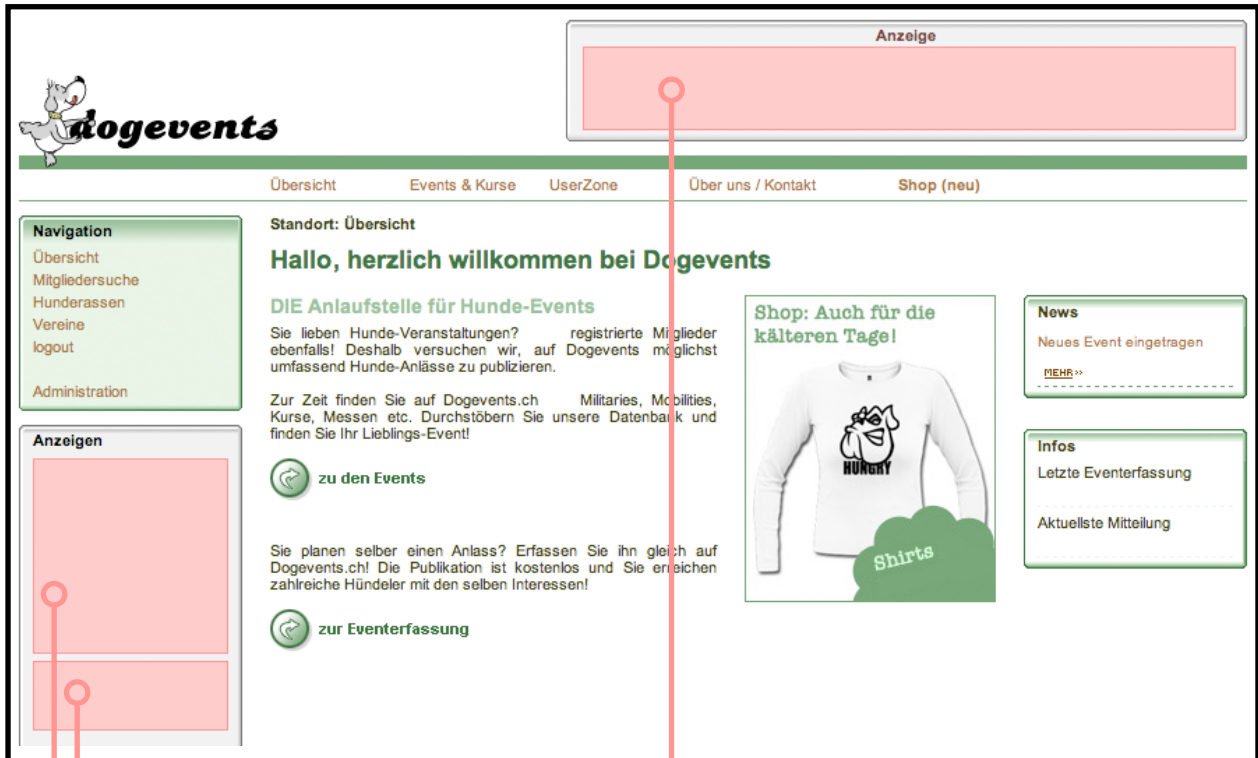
Anzeige

dogevents

Übersicht Events & Kurse UserZone Über uns / Kontakt Shop (neu)

Navigation
Übersicht
Mitgliedersuche
Hunderassen
Vereine
logout

Administration

Anzeigen

Standort: Übersicht

Hallo, herzlich willkommen bei Dogevents

DIE Anlaufstelle für Hunde-Events

Sie lieben Hunde-Veranstaltungen? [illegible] registrierte Mitglieder ebenfalls! Deshalb versuchen wir, auf Dogevents möglichst umfassend Hunde-Anlässe zu publizieren.

Zur Zeit finden Sie auf Dogevents.ch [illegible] Militaries, Mobilities, Kurse, Messen etc. Durchstöbern Sie unsere Datenbank und finden Sie Ihr Lieblings-Event!

zu den Events

Sie planen selber einen Anlass? Erfassen Sie ihn gleich auf Dogevents.ch! Die Publikation ist kostenlos und Sie erreichen zahlreiche Hündeler mit den selben Interessen!

zur Eventerfassung

Shop: Auch für die kälteren Tage!

HUNGRY

Shirts

News
Neues Event eingetragen
MEHR »

Infos
Letzte Eventerfassung
Aktuellste Mitteilung